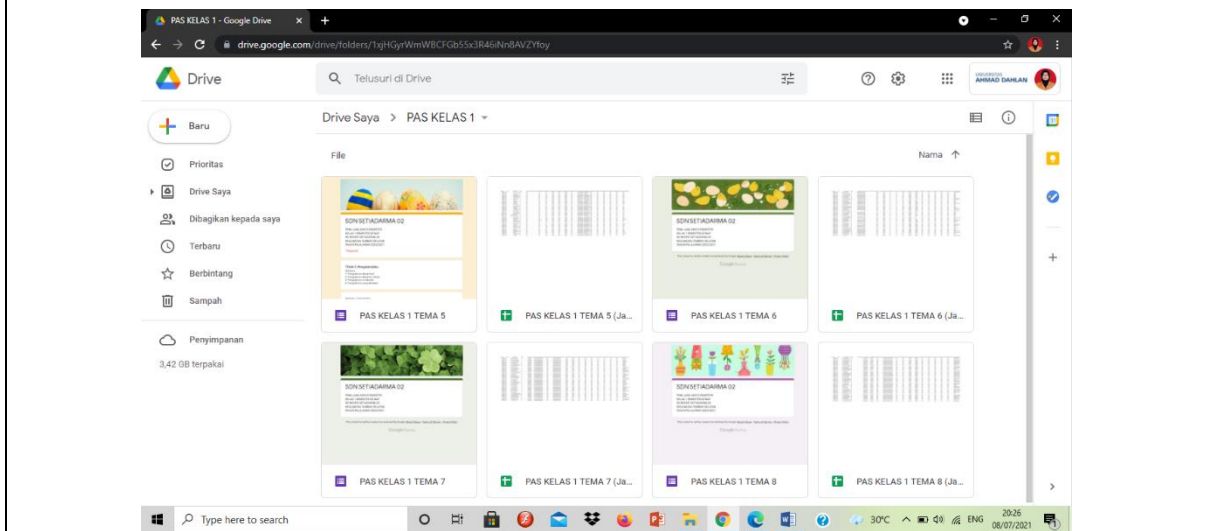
PAS KELAS 1 - Google Drive × +

drive.google.com/drive/folders/1xjHGyrWmWBCFGb55x3R46iNn8AVZYfoy

Drive

Telusuri di Drive

UNIVERSITAS AHMAD DAHLAN

Baru

Prioritas

Drive Saya

Dibagikan kepada saya

Terbaru

Berbintang

Sampah

Penyimpanan

3,42 GB terpakai

Drive Saya > PAS KELAS 1

File

Nama ↑

SDN SETIADARMA 02

PAS KELAS 1 TEMA 5

PAS KELAS 1 TEMA 5 (Ja...

SDN SETIADARMA 02

PAS KELAS 1 TEMA 6

PAS KELAS 1 TEMA 6 (Ja...

SDN SETIADARMA 02

PAS KELAS 1 TEMA 7

PAS KELAS 1 TEMA 7 (Ja...

SDN SETIADARMA 02

PAS KELAS 1 TEMA 8

PAS KELAS 1 TEMA 8 (Ja...

Type here to search

30°C ENG 20:26 08/07/2021